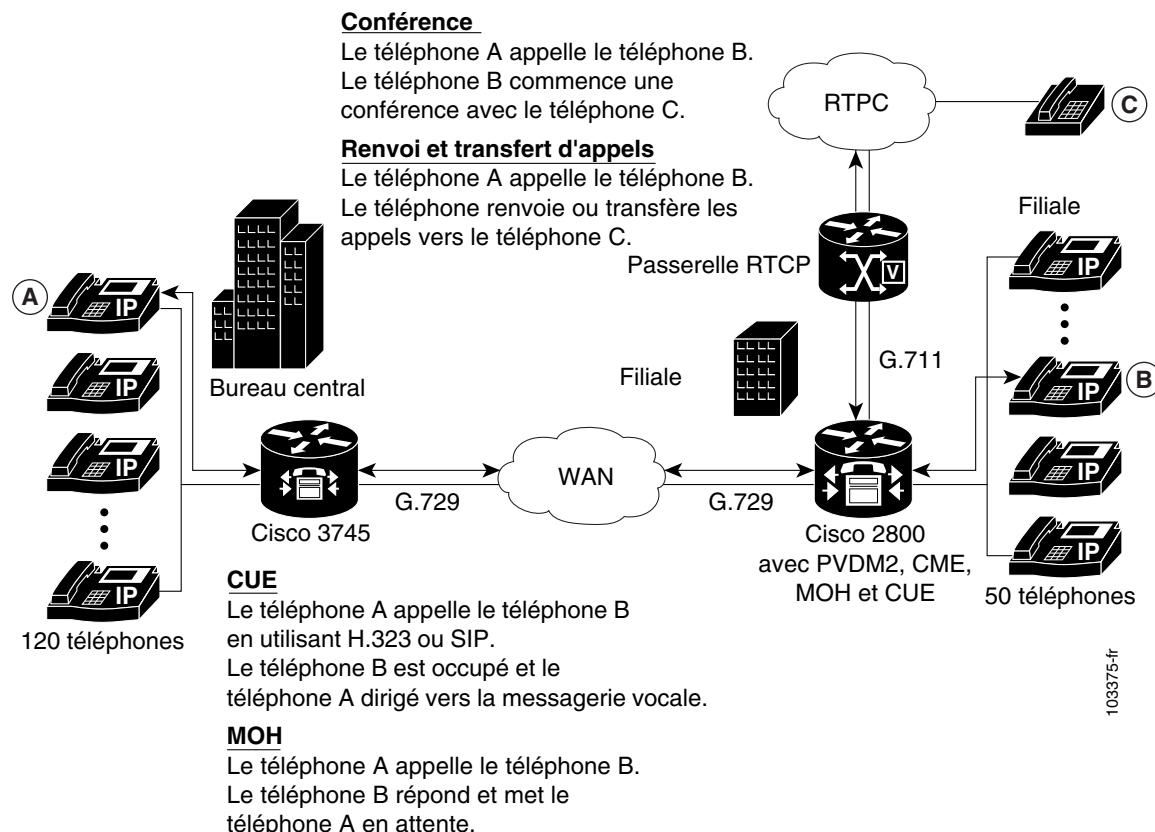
**Conférence**
Le téléphone A appelle le téléphone B. Le téléphone B commence une conférence avec le téléphone C.

**Renvoi et transfert d'appels**
Le téléphone A appelle le téléphone B. Le téléphone renvoie ou transfère les appels vers le téléphone C.

RTPC

C

Filiale

Passerelle RTCP

V

A

IP

IP

IP

IP

Bureau central

Filiale

G.711

IP

IP

B

IP

IP

WAN

G.729

G.729

Cisco 3745

Cisco 2800 avec PVDM2, CME, MOH et CUE

50 téléphones

120 téléphones

**CUE**
Le téléphone A appelle le téléphone B en utilisant H.323 ou SIP. Le téléphone B est occupé et le téléphone A dirigé vers la messagerie vocale.

**MOH**
Le téléphone A appelle le téléphone B. Le téléphone B répond et met le téléphone A en attente.

103375-fr